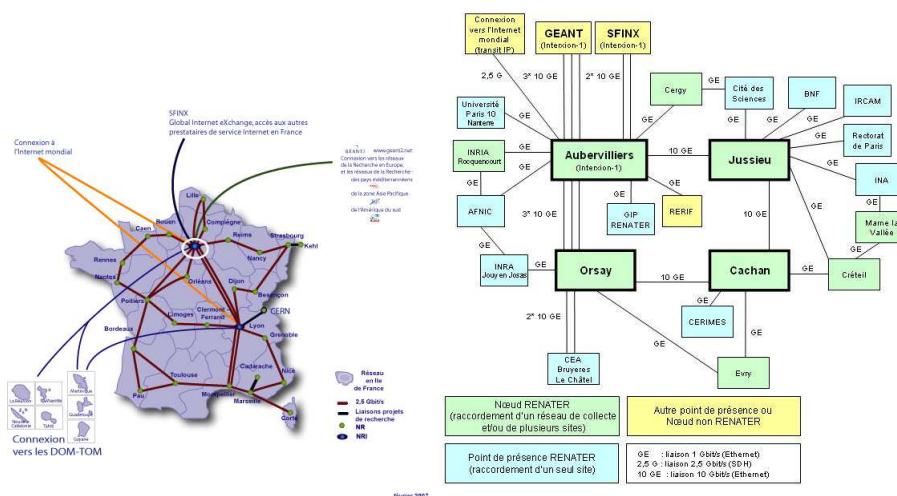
SFINX
Global Internet eXchange, accès aux autres prestataires de service Internet en France

Connexion à l'Internet mondial

GEANT2 www.geant2.net
Connexion vers les réseaux de la Recherche en Europe, et les réseaux de la Recherche des pays méditerranéens de la zone Asie-Pacifique de l'Amérique du sud

Lille
Rouen
Caen
Compiègne
Reims
Strasbourg
Kehl
Rennes
Nancy
Nantes
Orléans
Dijon
Besançon
Poitiers
Limoges
Clermont Ferrand
CERN
Lyon
Grenoble
Bordeaux
Cadarache
Toulouse
Nice
Pau
Montpellier
Marseille
Corte

La Réunion
Saint-Pierre-et-Miquelon
Martinique
Guadeloupe
Nouvelle Calédonie
Tahiti
Guyane

Connexion vers les DOM-TOM

Réseau en Ile de France
2,5 Gbit/s
Liaisons projets de recherche
NR
NRI

février 2007

Connexion vers l'Internet mondial (transit IP)
GEANT (Interxion-1)
SFINX (Interxion-1)
2,5 G
3* 10 GE
2* 10 GE
Université Paris 10 Nanterre
GE
Cergy
GE
Cité des Sciences
BNF
IRCAM
GE
GE
GE
GE
Rectorat de Paris
INRIA Rocquencourt
GE
Aubervilliers (Interxion-1)
10 GE
Jussieu
GE
INA
GE
GE
GE
AFNIC
GE
GIP RENATER
RERIF
3* 10 GE
10 GE
GE
Marne la Vallée
GE
INRA Jouy en Josas
GE
Orsay
10 GE
Cachan
GE
Créteil
GE
2* 10 GE
CERIMES
GE
GE
CEA Bruyeres Le Châtel
Evry

Nœud RENATER (raccordement d'un réseau de collecte et/ou de plusieurs sites)
Autre point de présence ou Nœud non RENATER
Point de présence RENATER (raccordement d'un seul site)
GE : liaison 1 Gbit/s (Ethernet)
2,5 G : liaison 2,5 Gbit/s (SDH)
10 GE : liaison 10 Gbit/s (Ethernet)